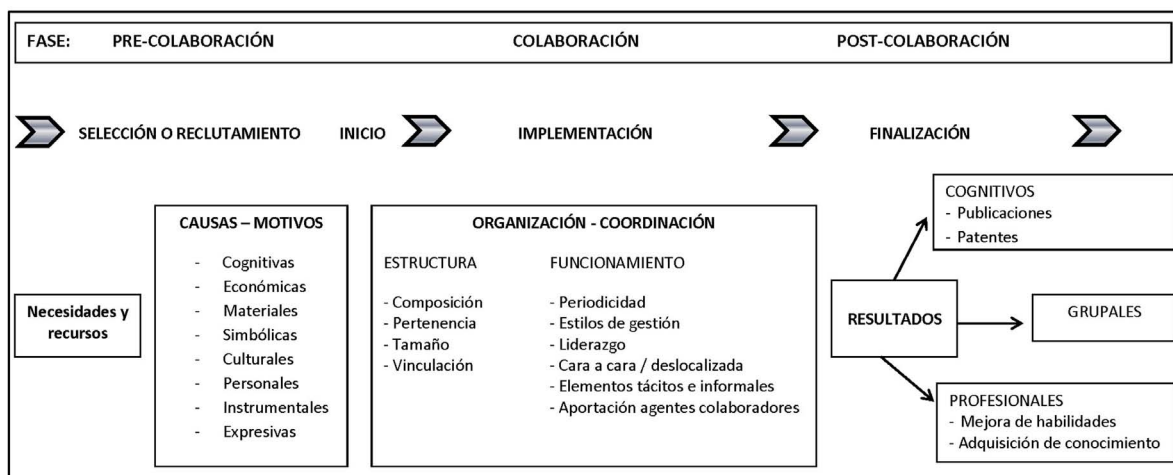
FASE: PRE-COLABORACIÓN COLABORACIÓN POST-COLABORACIÓN

SELECCIÓN O RECLUTAMIENTO INICIO IMPLEMENTACIÓN FINALIZACIÓN

Necesidades y recursos

CAUSAS – MOTIVOS

- Cognitivas
- Económicas
- Materiales
- Simbólicas
- Culturales
- Personales
- Instrumentales
- Expresivas

ORGANIZACIÓN - COORDINACIÓN

ESTRUCTURA

- Composición
- Pertenencia
- Tamaño
- Vinculación

FUNCIONAMIENTO

- Periodicidad
- Estilos de gestión
- Liderazgo
- Cara a cara / deslocalizada
- Elementos tácitos e informales
- Aportación agentes colaboradores

RESULTADOS

COGNITIVOS
- Publicaciones
- Patentes

GRUPALES

PROFESIONALES
- Mejora de habilidades
- Adquisición de conocimiento